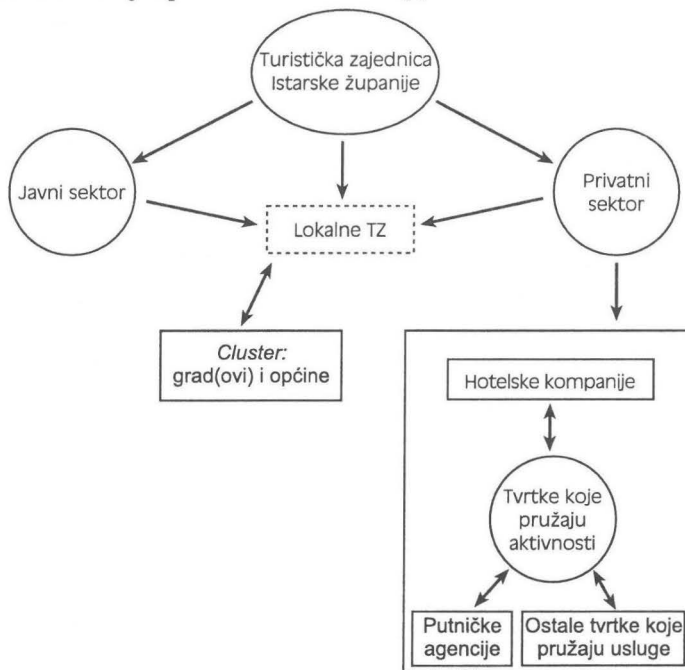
Turistička zajednica Istarske županije

Javni sektor

Lokalne TZ

Privatni sektor

*Cluster:* grad(ovi) i općine

Hotelske kompanije

Tvrtke koje pružaju aktivnosti

Putničke agencije

Ostale tvrtke koje pružaju usluge